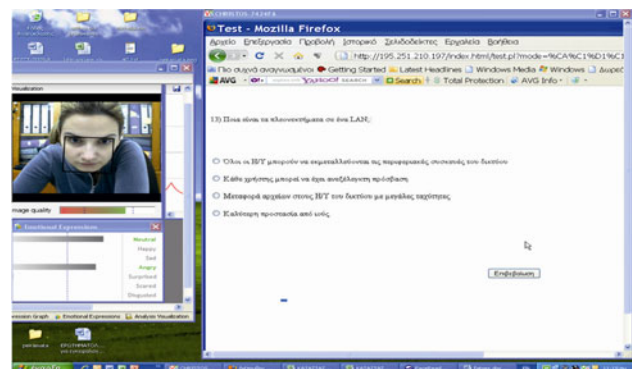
Test - Mozilla Firefox

Αρχείο Επεξεργασία Προβολή Ιστορικό Σελιδοδείκτες Εργαλεία Βοήθεια

http://195.251.210.197/index.html/test.pl?mode=%CA%C1%D1%C

Πιο συχνά αναγνωσμένα Getting Started Latest Headlines Windows Media Windows

AVG Search Total Protection AVG Info

Visualization

Image quality

Emotional Expression

Neutral

Happy

Sad

Angry

Surprised

Scared

Disgusted

Expression Graph Emotional Expressions Analysis Visualization

13) Ποια είναι τα πλεονεκτήματα σε ένα LAN;

Όλοι οι Η/Υ μπορούν να ακματαλλεύονται τις περιφερειακές συσκευές του δικτύου

Κάθε χρήστης μπορεί να έχει ανεξάρτητη πρόσβαση

Μεταφορά αρχείων στους Η/Υ του δικτύου με μεγάλες ταχύτητες

Καλύτερη προστασία από ιούς

Επιβεβαίωση